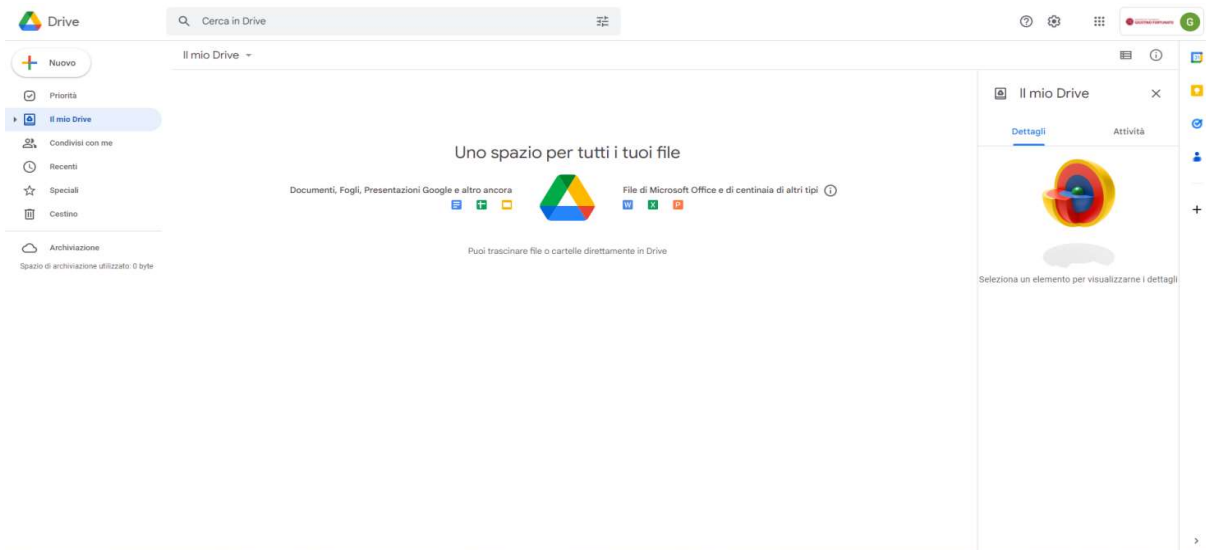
Drive

Cerca in Drive

G

Nuovo

Priorità

Il mio Drive

Condivisi con me

Recenti

Speciali

Cestino

Archiviazione

Spazio di archiviazione utilizzato: 0 byte

Il mio Drive

Uno spazio per tutti i tuoi file

Documenti, Fogli, Presentazioni Google e altro ancora

File di Microsoft Office e di centinaia di altri tipi

W X P

Puoi trascinare file o cartelle direttamente in Drive

Il mio Drive

Dettagli

Attività

Seleziona un elemento per visualizzarne i dettagli